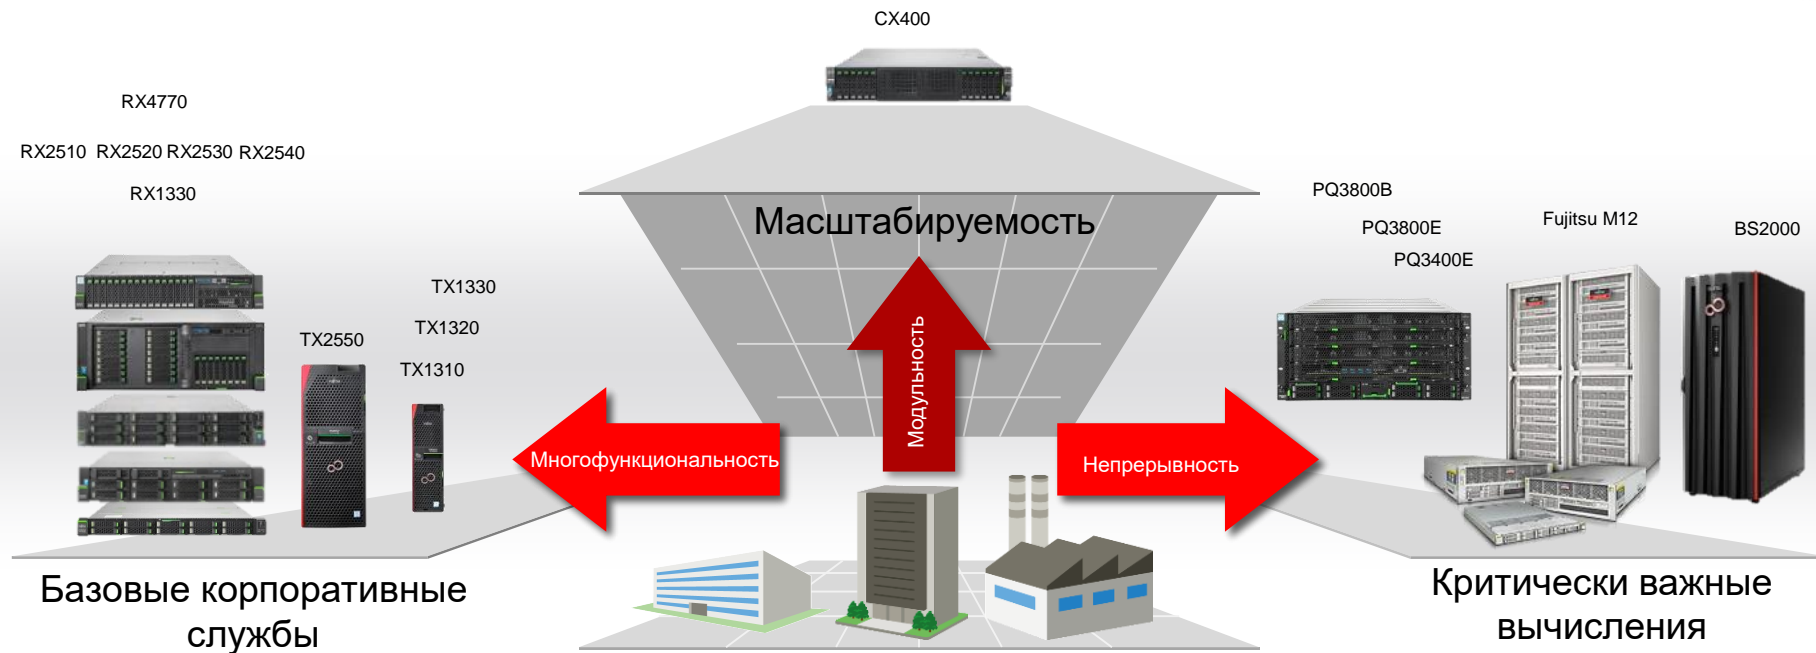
CX400

RX4770

RX2510 RX2520 RX2530 RX2540

RX1330

Масштабируемость

PQ3800B

PQ3800E

PQ3400E

Fujitsu M12

BS2000

TX1330

TX1320

TX2550

TX1310

Модульность

Многофункциональность

Непрерывность

Базовые корпоративные службы

Критически важные вычисления